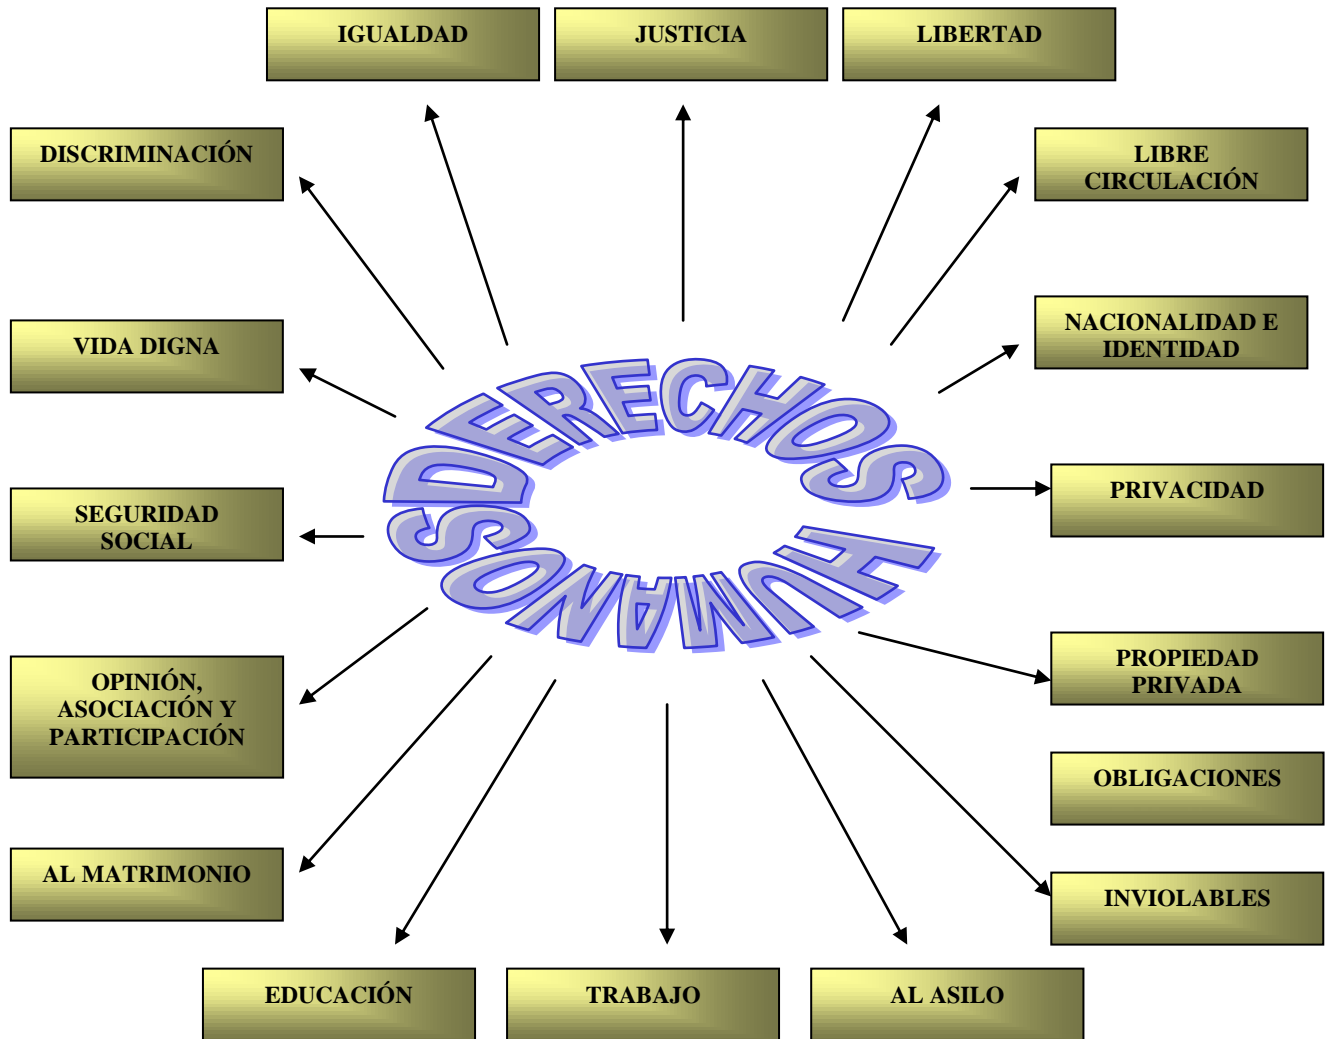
IGUALDAD

JUSTICIA

LIBERTAD

DISCRIMINACIÓN

LIBRE CIRCULACIÓN

VIDA DIGNA

NACIONALIDAD E IDENTIDAD

DERECHOS HUMANOS

SEGURIDAD SOCIAL

PRIVACIDAD

OPINIÓN, ASOCIACIÓN Y PARTICIPACIÓN

PROPIEDAD PRIVADA

OBLIGACIONES

AL MATRIMONIO

INVIOLABLES

EDUCACIÓN

TRABAJO

AL ASILO